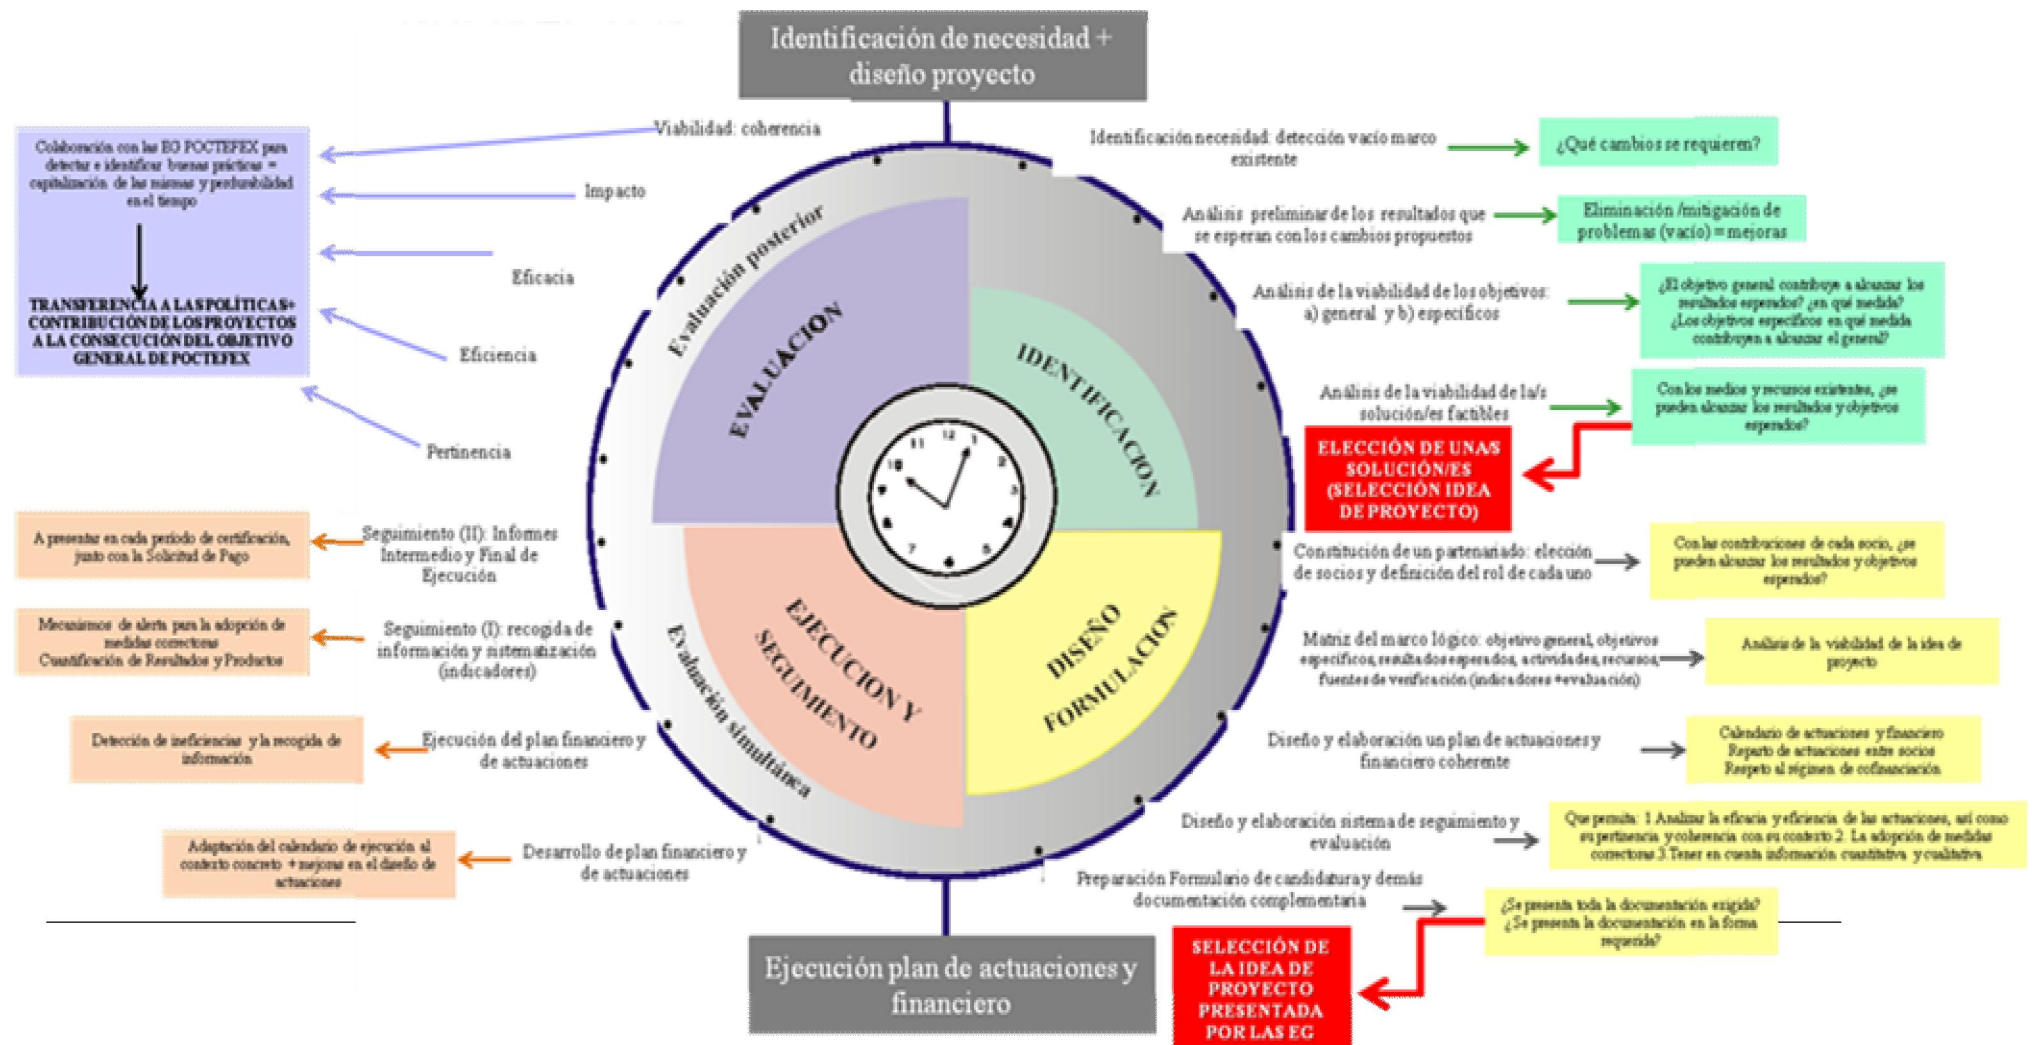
Identificación de necesidad + diseño proyecto

Colaboración con las EG POCTEFEX para detectar e identificar buenas prácticas = capitalización de las mismas y perdurabilidad en el tiempo

TRANSFERENCIA A LAS POLÍTICAS+ CONTRIBUCIÓN DE LOS PROYECTOS A LA CONSECUCIÓN DEL OBJETIVO GENERAL DE POCTEFEX

Viabilidad: coherencia

Impacto

Eficacia

Eficiencia

Pertinencia

Identificación necesidad: detección vacío marco existente

¿Qué cambios se requieren?

Análisis preliminar de los resultados que se esperan con los cambios propuestos

Eliminación /mitigación de problemas (vacío) = mejoras

Análisis de la viabilidad de los objetivos: a) general y b) específicos

¿El objetivo general contribuye a alcanzar los resultados esperados? ¿en qué medida? ¿Los objetivos específicos en qué medida contribuyen a alcanzar el general?

Análisis de la viabilidad de la/s solución/es factibles

Con los medios y recursos existentes, ¿se pueden alcanzar los resultados y objetivos esperados?

ELECCIÓN DE UNA/S SOLUCIÓN/ES (SELECCIÓN IDEA DE PROYECTO)

Evaluación posterior

EVALUACION

IDENTIFICACION

EJECUCION Y SEGUIMIENTO

DISEÑO FORMULACION

Evaluación simultánea

A presentar en cada periodo de certificación, junto con la Solicitud de Pago

Seguimiento (II): Informes Intermedio y Final de Ejecución

Mecanismos de alerta para la adopción de medidas correctoras
Cuantificación de Resultados y Productos

Seguimiento (I): recogida de información y sistematización (indicadores)

Detección de ineficiencias y la recogida de información

Ejecución del plan financiero y de actuaciones

Adaptación del calendario de ejecución al contexto concreto + mejoras en el diseño de actuaciones

Desarrollo de plan financiero y de actuaciones

Constitución de un partenariado: elección de socios y definición del rol de cada uno

Con las contribuciones de cada socio, ¿se pueden alcanzar los resultados y objetivos esperados?

Matriz del marco lógico: objetivo general, objetivos específicos, resultados esperados, actividades, recursos, fuentes de verificación (indicadores +evaluación)

Análisis de la viabilidad de la idea de proyecto

Diseño y elaboración un plan de actuaciones y financiero coherente

Calendario de actuaciones y financiero
Reparto de actuaciones entre socios
Respeto al régimen de cofinanciación

Diseño y elaboración sistema de seguimiento y evaluación

Que permita: 1 Analizar la eficacia y eficiencia de las actuaciones, así como su pertinencia y coherencia con su contexto 2. La adopción de medidas correctoras 3.Tener en cuenta información cuantitativa y cualitativa

Preparación Formulario de candidatura y demás documentación complementaria

¿Se presenta toda la documentación exigida? ¿Se presenta la documentación en la forma requerida?

SELECCIÓN DE LA IDEA DE PROYECTO PRESENTADA POR LAS EG

Ejecución plan de actuaciones y financiero